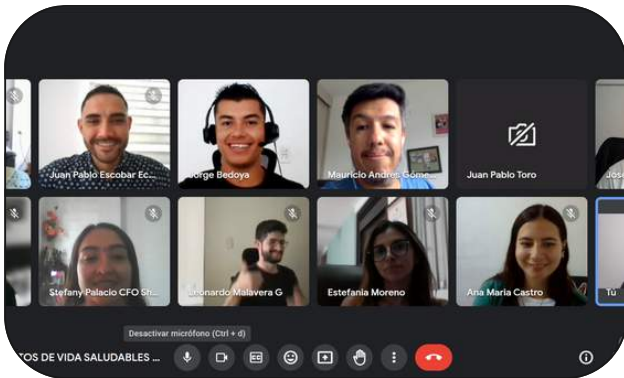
Juan Pablo Escobar Ec...

Jorge Bedoya

Mauricio Andrés Gome...

Juan Pablo Toro

Jos

Stefany Palacio CFO Sh...

Leonardo Malavera G

Estefania Moreno

Ana María Castro

Tú

Desactivar micrófono (Ctrl + d)

TOS DE VIDA SALUDABLES ...